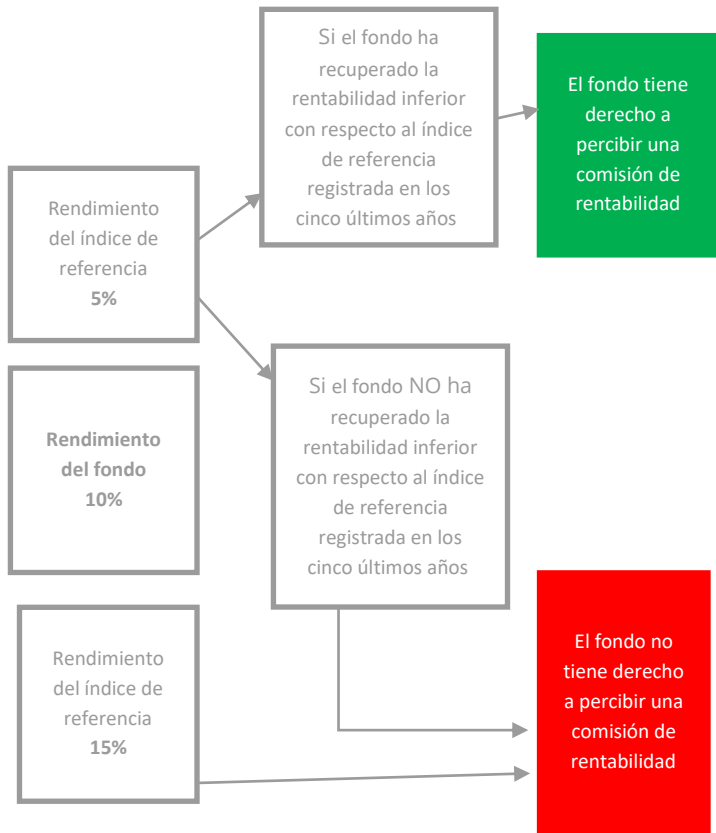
Rendimiento del índice de referencia
**5%**

Si el fondo ha recuperado la rentabilidad inferior con respecto al índice de referencia registrada en los cinco últimos años

El fondo tiene derecho a percibir una comisión de rentabilidad

Si el fondo NO ha recuperado la rentabilidad inferior con respecto al índice de referencia registrada en los cinco últimos años

**Rendimiento del fondo**
**10%**

Rendimiento del índice de referencia
**15%**

El fondo no tiene derecho a percibir una comisión de rentabilidad